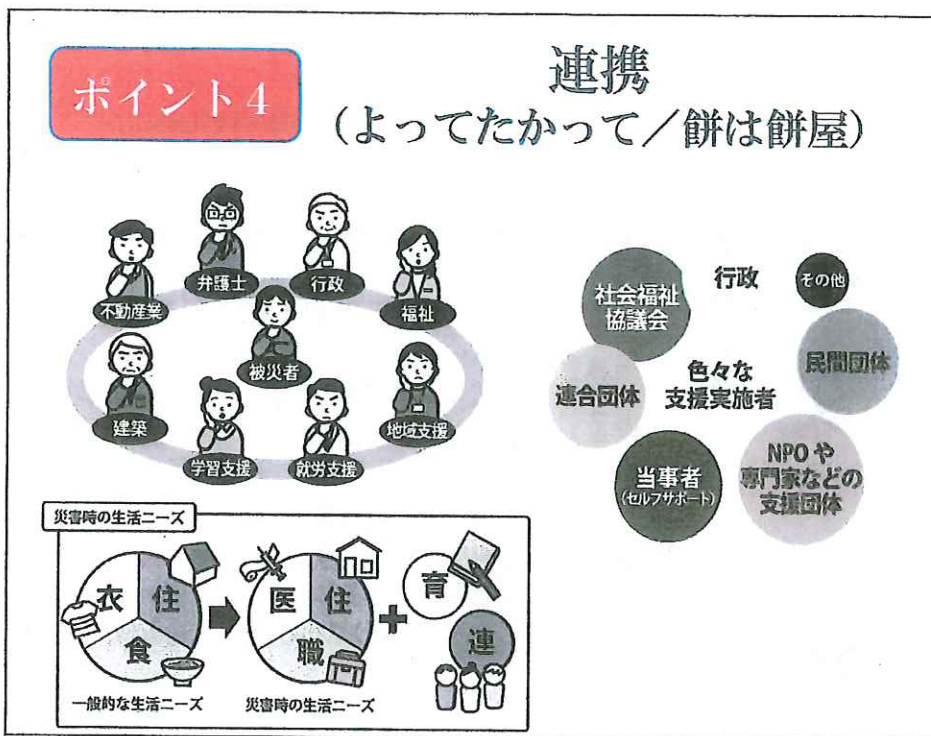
ポイント4

連携
(よってたかって/餅は餅屋)

弁護士
行政
不動産業
福祉
被災者
建築
地域支援
学習支援
就労支援

行政
その他
社会福祉協議会
民間団体
色々な支援実施者
連合団体
当事者
(セルフサポート)
NPOや専門家などの支援団体

災害時の生活ニーズ
衣
住
食
一般的な生活ニーズ
医
住
職
災害時の生活ニーズ
育
連